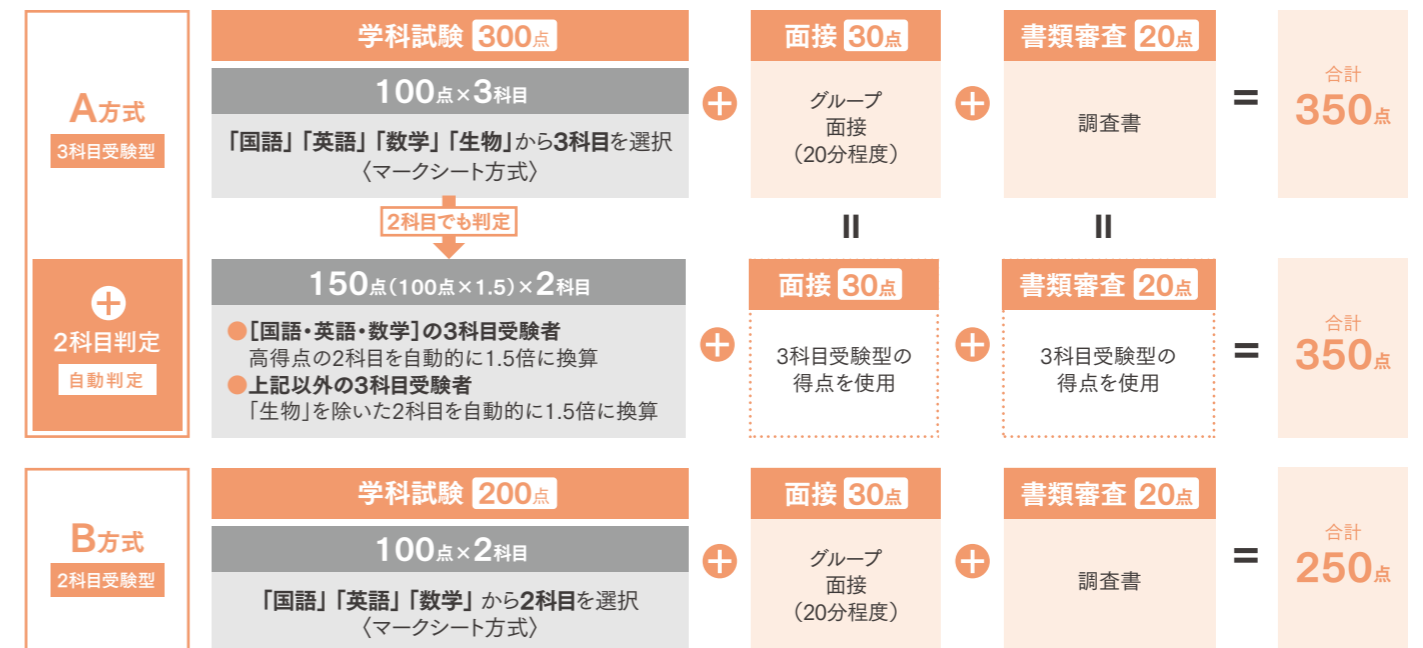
A方式
3科目受験型

学科試験 300点

100点×3科目

「国語」「英語」「数学」「生物」から3科目を選択
〈マークシート方式〉

＋

面接 30点

グループ面接
（20分程度）

＋

書類審査 20点

調査書

＝

合計
350点

2科目でも判定

＝

＝

＋
2科目判定
自動判定

150点（100点×1.5）×2科目

●［国語・英語・数学］の3科目受験者
高得点の2科目を自動的に1.5倍に換算
●上記以外の3科目受験者
「生物」を除いた2科目を自動的に1.5倍に換算

＋

面接 30点

3科目受験型の得点を使用

＋

書類審査 20点

3科目受験型の得点を使用

＝

合計
350点

B方式
2科目受験型

学科試験 200点

100点×2科目

「国語」「英語」「数学」から2科目を選択
〈マークシート方式〉

＋

面接 30点

グループ面接
（20分程度）

＋

書類審査 20点

調査書

＝

合計
250点